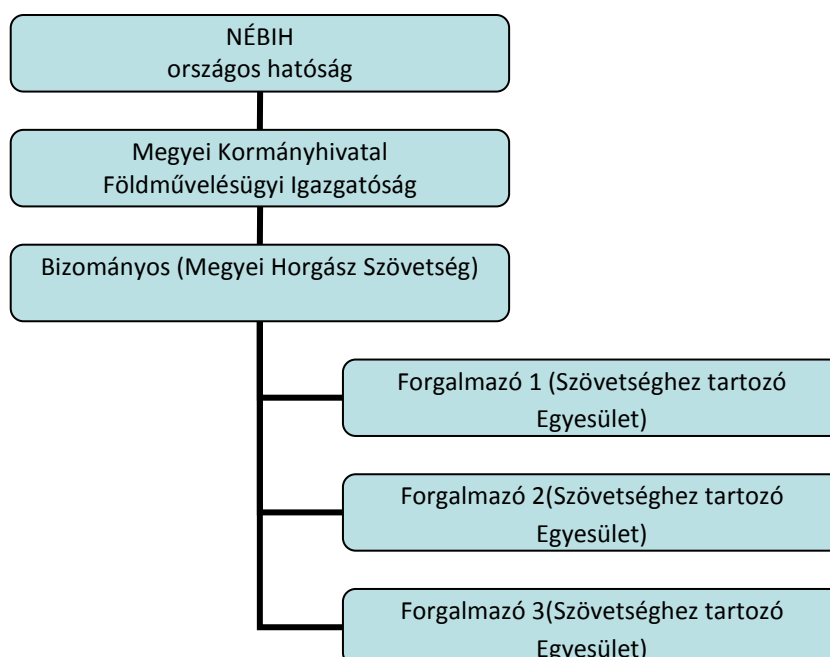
NÉBIH
országos hatóság

Megyei Kormányhivatal
Földművelésügyi Igazgatóság

Bizományos (Megyei Horgász Szövetség)

Forgalmazó 1 (Szövetséghez tartozó Egyesület)

Forgalmazó 2(Szövetséghez tartozó Egyesület)

Forgalmazó 3(Szövetséghez tartozó Egyesület)